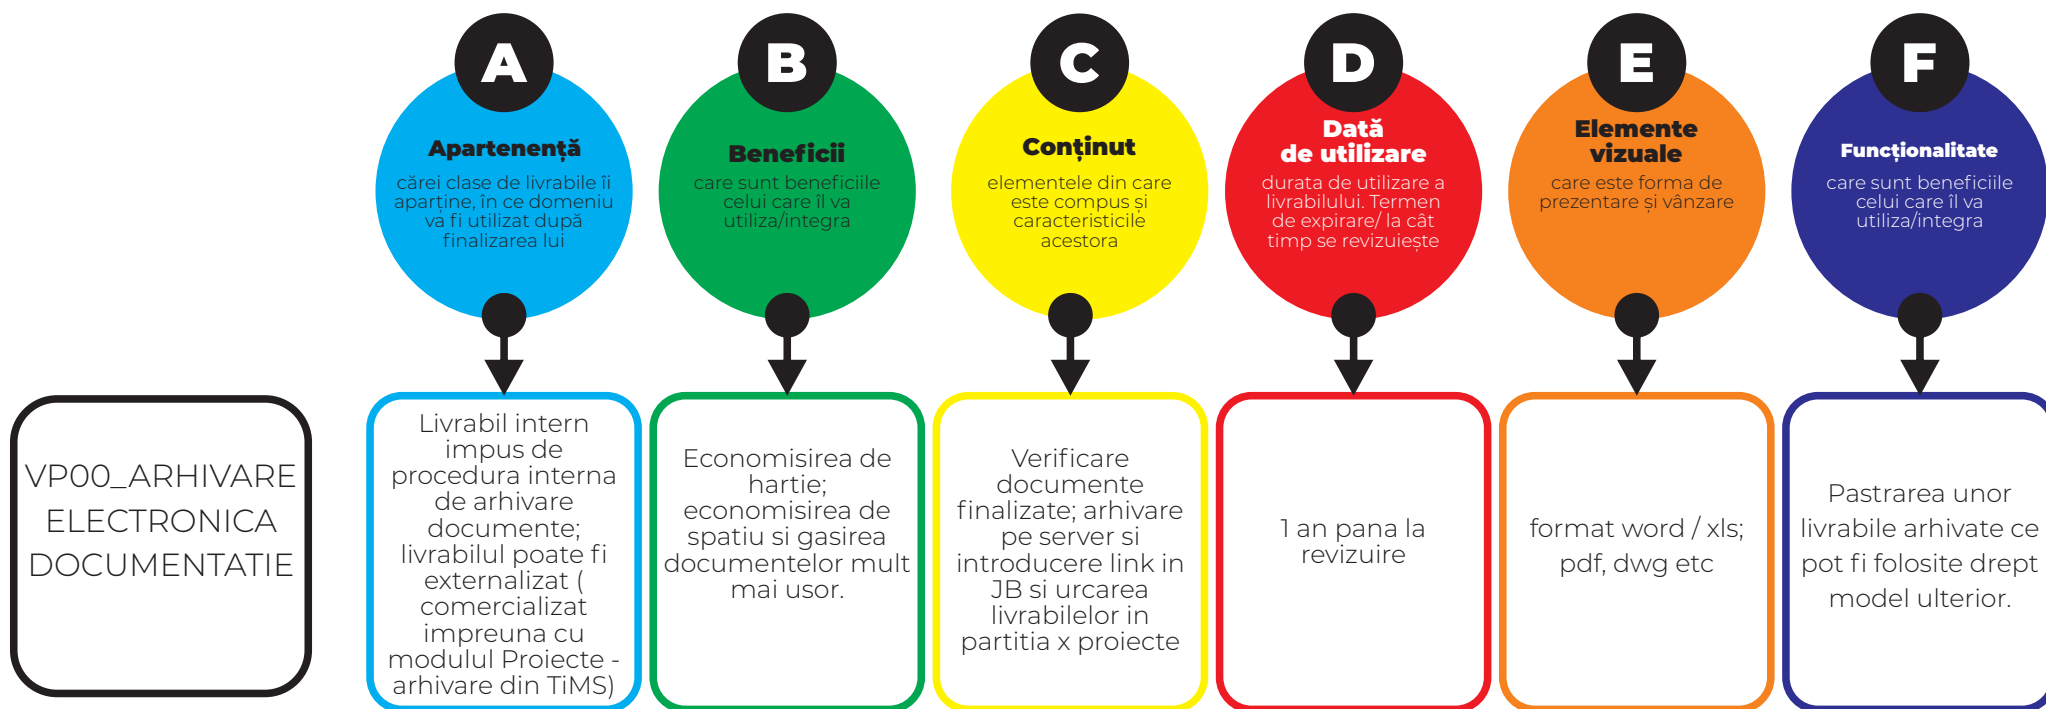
A

Apartenență

cărei clase de livrabile îi aparține, în ce domeniu va fi utilizat după finalizarea lui

B

Beneficii

care sunt beneficiile celui care îl va utiliza/integra

C

Conținut

elementele din care este compus și caracteristicile acestora

D

Dată de utilizare

durata de utilizare a livrabilului. Termen de expirare/ la cât timp se revizuiește

E

Elemente vizuale

care este forma de prezentare și vânzare

F

Funcționalitate

care sunt beneficiile celui care îl va utiliza/integra

VP00_ARHIVARE ELECTRONICA DOCUMENTATIE

Livrabil intern impus de procedura interna de arhivare documente; livrabilul poate fi externalizat ( comercializat impreuna cu modulul Proiecte - arhivare din TiMS)

Economisirea de hartie; economisirea de spatiu si gasirea documentelor mult mai usor.

Verificare documente finalizate; arhivare pe server si introducere link in JB si urcarea livrabilelor in partitia x proiecte

1 an pana la revizuire

format word / xls; pdf, dwg etc

Pastrarea unor livrabile arhivate ce pot fi folosite drept model ulterior.